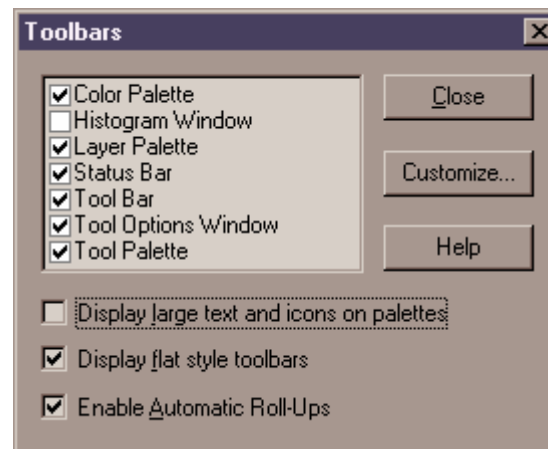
Toolbars

☑ Color Palette
☐ Histogram Window
☑ Layer Palette
☑ Status Bar
☑ Tool Bar
☑ Tool Options Window
☑ Tool Palette

Close

Customize...

Help

☐ Display large text and icons on palettes

☑ Display flat style toolbars

☑ Enable Automatic Roll-Ups